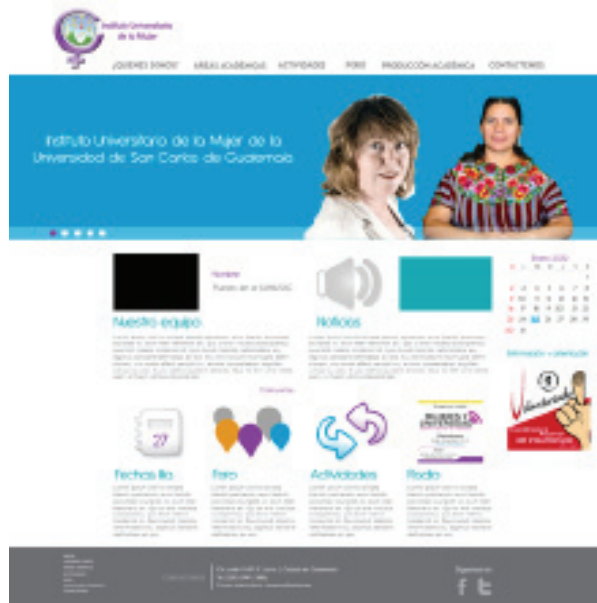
Instituto Universitario de la Mujer

¿QUIENES SOMOS? ÁREAS ACADEMICAS ACTIVIDADES FOROS PRODUCCION ACADEMICA CONTACTENOS

Instituto Universitario de la Mujer de la Universidad de San Carlos de Guatemala

Nombre
Puesto en el IUMUSAC

Nuestro equipo

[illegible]

Noticias

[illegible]

Enero 2012

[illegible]

Información y orientación

Fechas lila

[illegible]

Foro

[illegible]

Actividades

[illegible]

Radio

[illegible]

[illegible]

Síguenos en